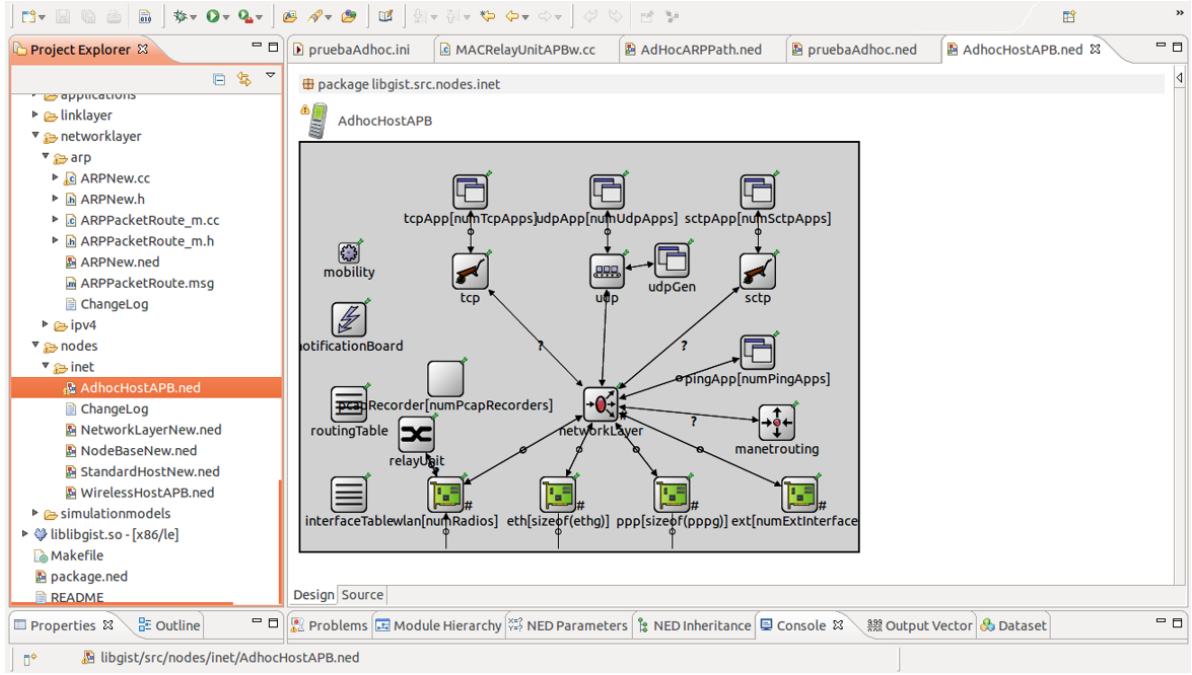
Project Explorer
applications
linklayer
networklayer
arp
ARPNew.cc
ARPNew.h
ARPPacketRoute_m.cc
ARPPacketRoute_m.h
ARPNew.ned
ARPPacketRoute.msg
ChangeLog
ipv4
nodes
inet
AdhocHostAPB.ned
ChangeLog
NetworkLayerNew.ned
NodeBaseNew.ned
StandardHostNew.ned
WirelessHostAPB.ned
simulationmodels
liblibgist.so - [x86/le]
Makefile
package.ned
README

pruebaAdhoc.ini | MACRelayUnitAPBw.cc | AdHocARPPath.ned | pruebaAdhoc.ned | AdhocHostAPB.ned

package libgist.src.nodes.inet

AdhocHostAPB

tcpApp[numTcpApps] udpApp[numUdpApps] sctpApp[numSctpApps]
mobility
tcp
udp
udpGen
sctp
otificationBoard
?
?
pingApp[numPingApps]
pcapRecorder[numPcapRecorders]
routingTable
networkLayer
?
manetrouting
relayUnit
#
#
#
#
interfaceTable wlan[numRadios] eth[sizeof(ethg)] ppp[sizeof(pppg)] ext[numExtInterface

Design | Source

Properties | Outline
Problems | Module Hierarchy | NED Parameters | NED Inheritance | Console | Output Vector | Dataset

libgist/src/nodes/inet/AdhocHostAPB.ned